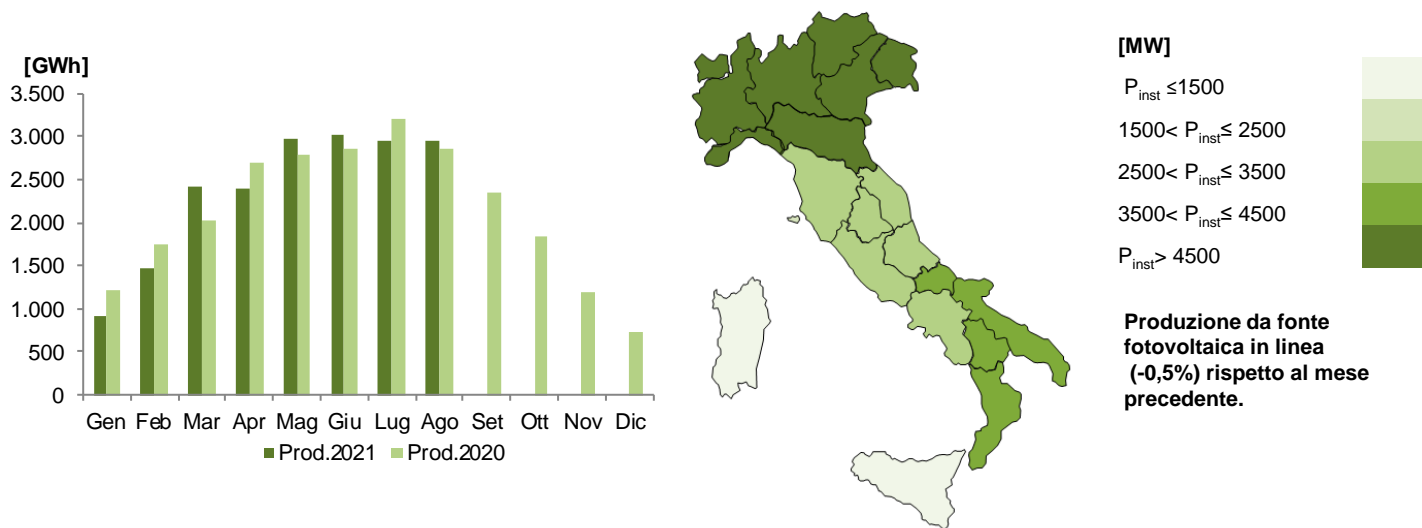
[GWh]
3.500
3.000
2.500
2.000
1.500
1.000
500
0
Gen Feb Mar Apr Mag Giu Lug Ago Set Ott Nov Dic
Prod.2021 Prod.2020

[MW]
$P_{inst}$ ≤1500
1500< $P_{inst}$≤ 2500
2500< $P_{inst}$≤ 3500
3500< $P_{inst}$≤ 4500
$P_{inst}$> 4500

Produzione da fonte fotovoltaica in linea (-0,5%) rispetto al mese precedente.